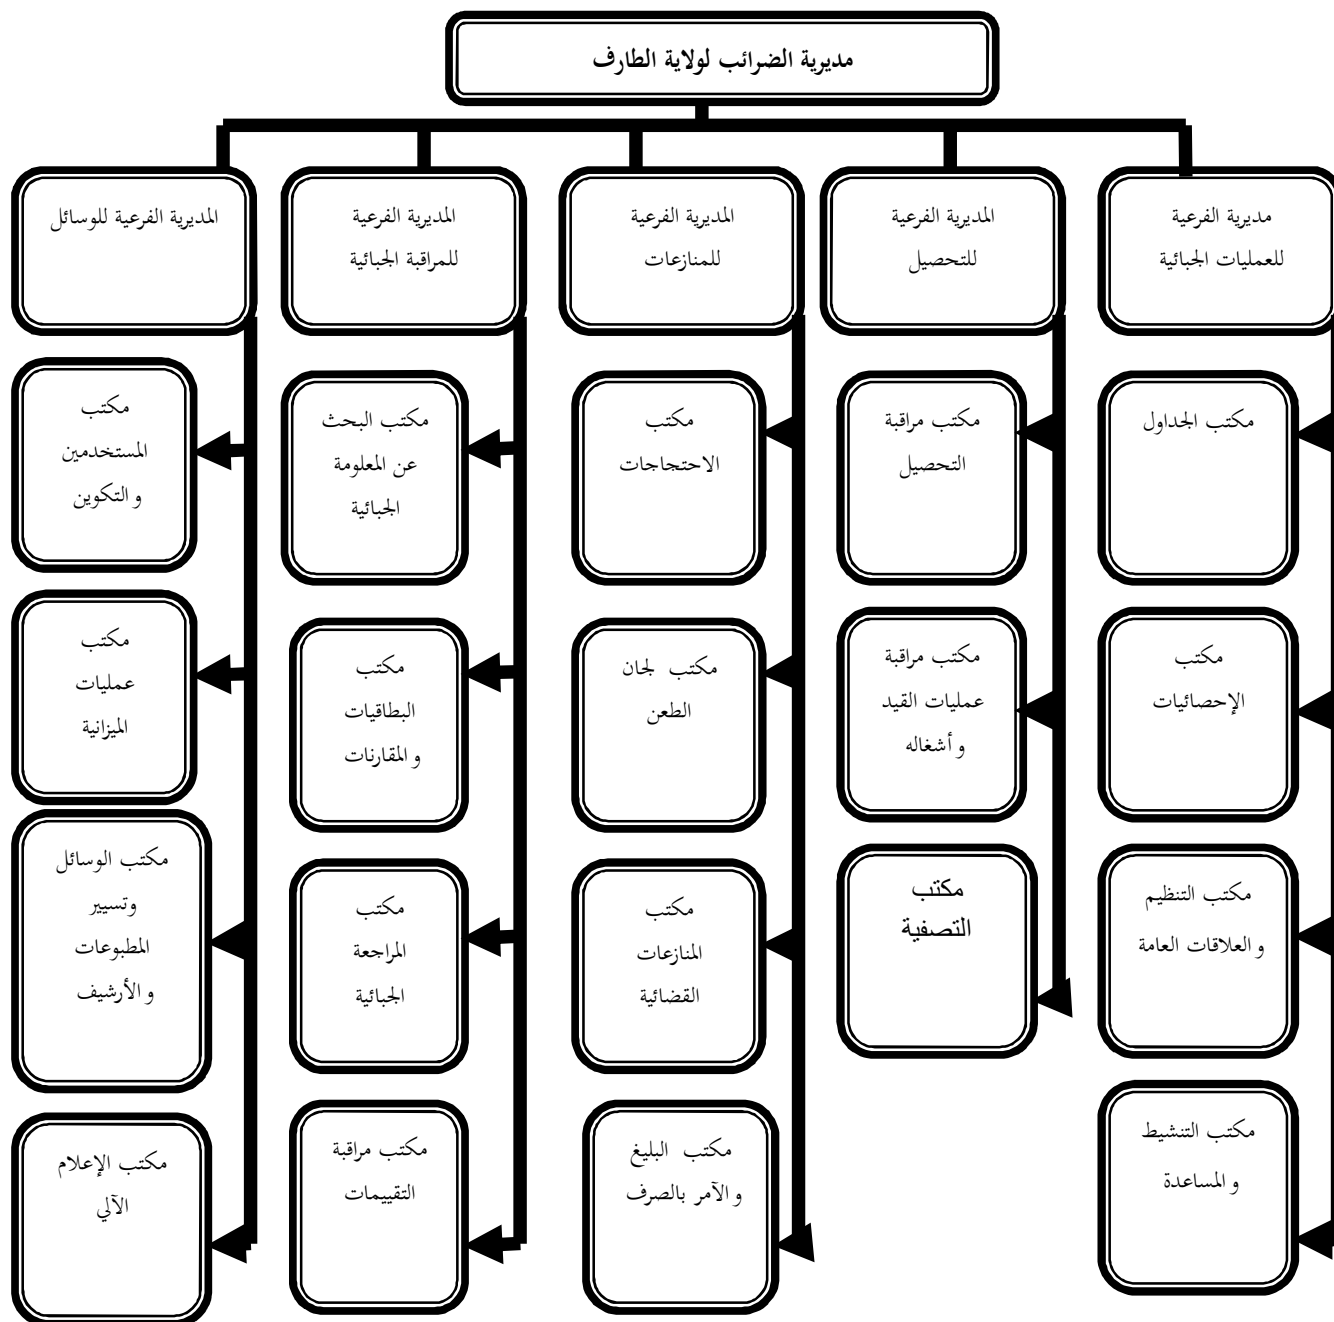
مديرية الضرائب لولاية الطارف

مديرية الفرعية للعمليات الجبائية

مكتب الجداول

مكتب الإحصائيات

مكتب التنظيم و العلاقات العامة

مكتب التنشيط و المساعدة

المديرية الفرعية للتحصيل

مكتب مراقبة التحصيل

مكتب مراقبة عمليات القيد و أشغاله

مكتب التصفية

المديرية الفرعية للمنازعات

مكتب الاحتجاجات

مكتب لجان الطعن

مكتب المنازعات القضائية

مكتب البليغ و الآمر بالصرف

المديرية الفرعية للمراقبة الجبائية

مكتب البحث عن المعلومة الجبائية

مكتب البطاقيات و المقارنات

مكتب المراجعة الجبائية

مكتب مراقبة التقييمات

المديرية الفرعية للوسائل

مكتب المستخدمين و التكوين

مكتب عمليات الميزانية

مكتب الوسائل وتسيير المطبوعات و الأرشيف

مكتب الإعلام الآلي